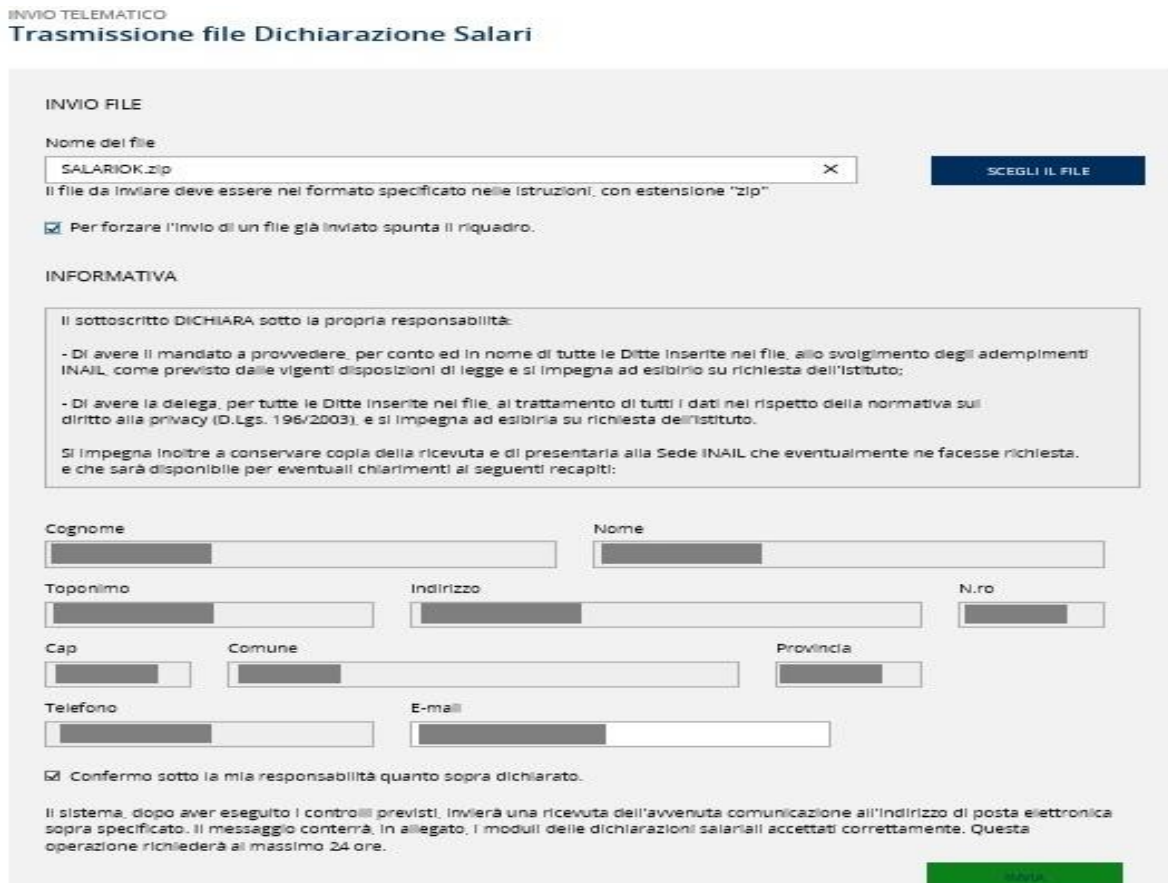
INVIO TELEMATICO
Trasmissione file Dichiarazione Salari

INVIO FILE

Nome del file

SALARIOK.zip ×

SCEGLI IL FILE

Il file da inviare deve essere nel formato specificato nelle istruzioni, con estensione "zip"

☑ Per forzare l'invio di un file già inviato spunta il riquadro.

INFORMATIVA

Il sottoscritto DICHIARA sotto la propria responsabilità:

- Di avere il mandato a provvedere, per conto ed in nome di tutte le Ditte inserite nel file, allo svolgimento degli adempimenti INAIL, come previsto dalle vigenti disposizioni di legge e si impegna ad esibirlo su richiesta dell'Istituto;

- Di avere la delega, per tutte le Ditte inserite nel file, al trattamento di tutti i dati nel rispetto della normativa sul diritto alla privacy (D.Lgs. 196/2003), e si impegna ad esibirla su richiesta dell'Istituto.

Si impegna inoltre a conservare copia della ricevuta e di presentarla alla Sede INAIL che eventualmente ne facesse richiesta. e che sarà disponibile per eventuali chiarimenti ai seguenti recapiti:

Cognome

Nome

Toponimo

Indirizzo

N.ro

Cap

Comune

Provincia

Telefono

E-mail

☑ Confermo sotto la mia responsabilità quanto sopra dichiarato.

Il sistema, dopo aver eseguito i controlli previsti, invierà una ricevuta dell'avvenuta comunicazione all'indirizzo di posta elettronica sopra specificato. Il messaggio conterrà, in allegato, i moduli delle dichiarazioni salariali accettati correttamente. Questa operazione richiederà al massimo 24 ore.

INVIA